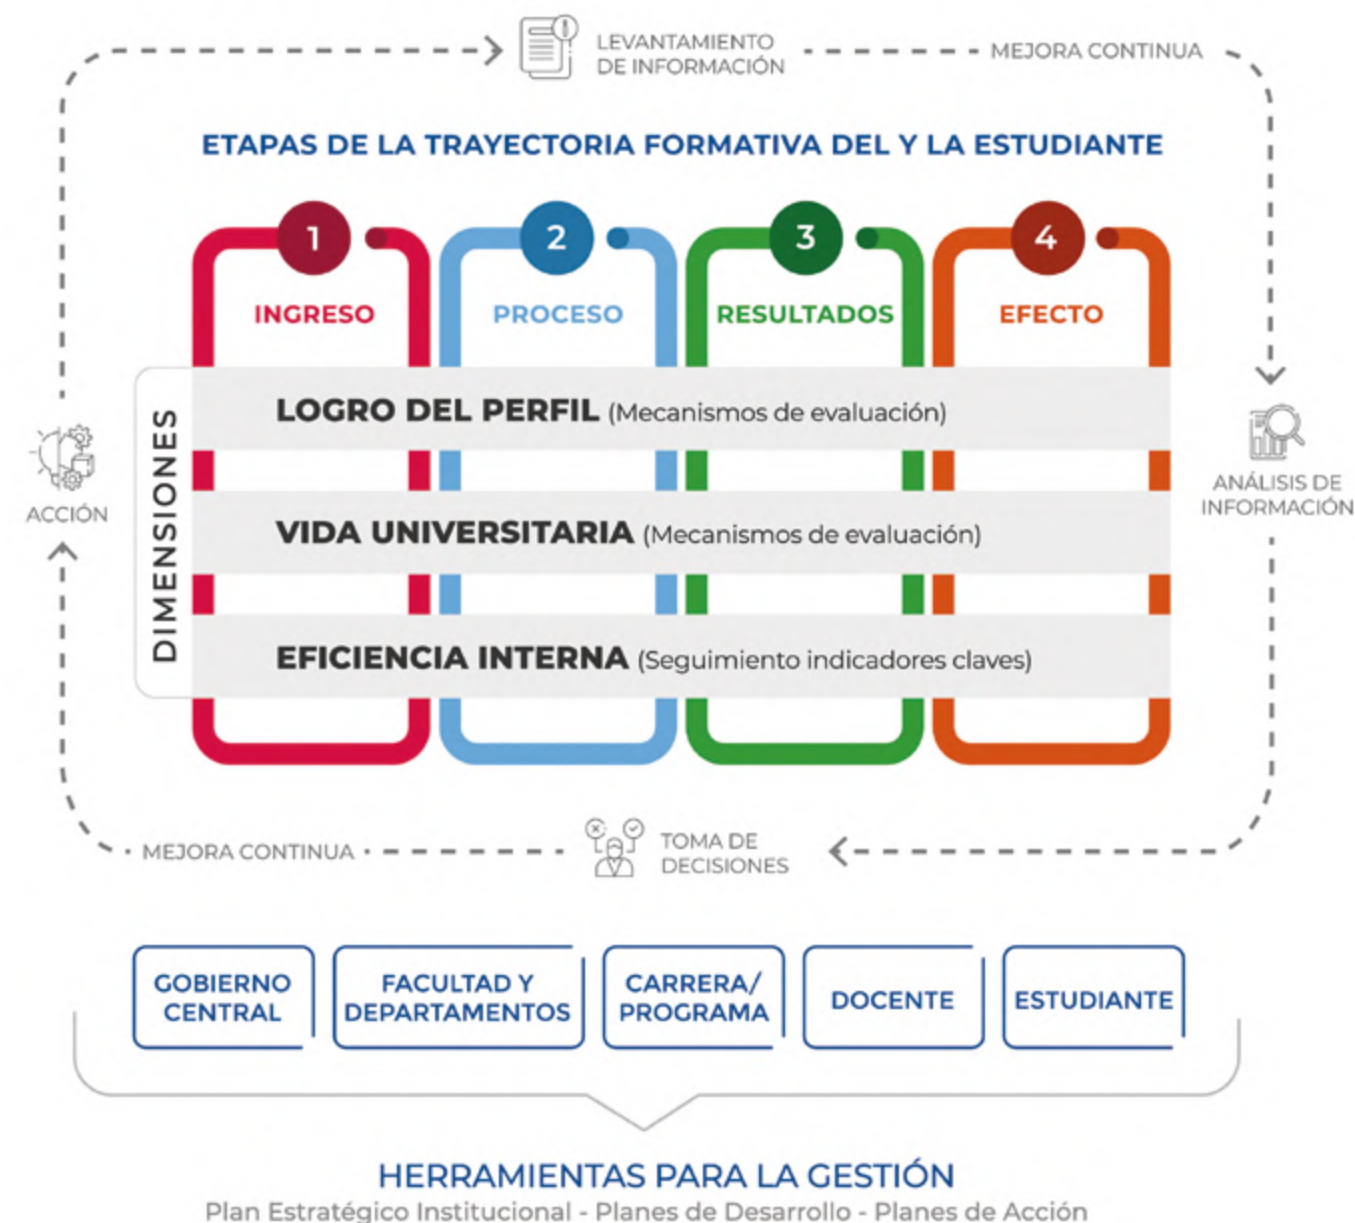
LEVANTAMIENTO DE INFORMACIÓN

MEJORA CONTINUA

ETAPAS DE LA TRAYECTORIA FORMATIVA DEL Y LA ESTUDIANTE

1 INGRESO

2 PROCESO

3 RESULTADOS

4 EFECTO

DIMENSIONES

LOGRO DEL PERFIL (Mecanismos de evaluación)

VIDA UNIVERSITARIA (Mecanismos de evaluación)

EFICIENCIA INTERNA (Seguimiento indicadores claves)

ACCIÓN

ANÁLISIS DE INFORMACIÓN

MEJORA CONTINUA

TOMA DE DECISIONES

GOBIERNO CENTRAL

FACULTAD Y DEPARTAMENTOS

CARRERA/ PROGRAMA

DOCENTE

ESTUDIANTE

HERRAMIENTAS PARA LA GESTIÓN

Plan Estratégico Institucional - Planes de Desarrollo - Planes de Acción